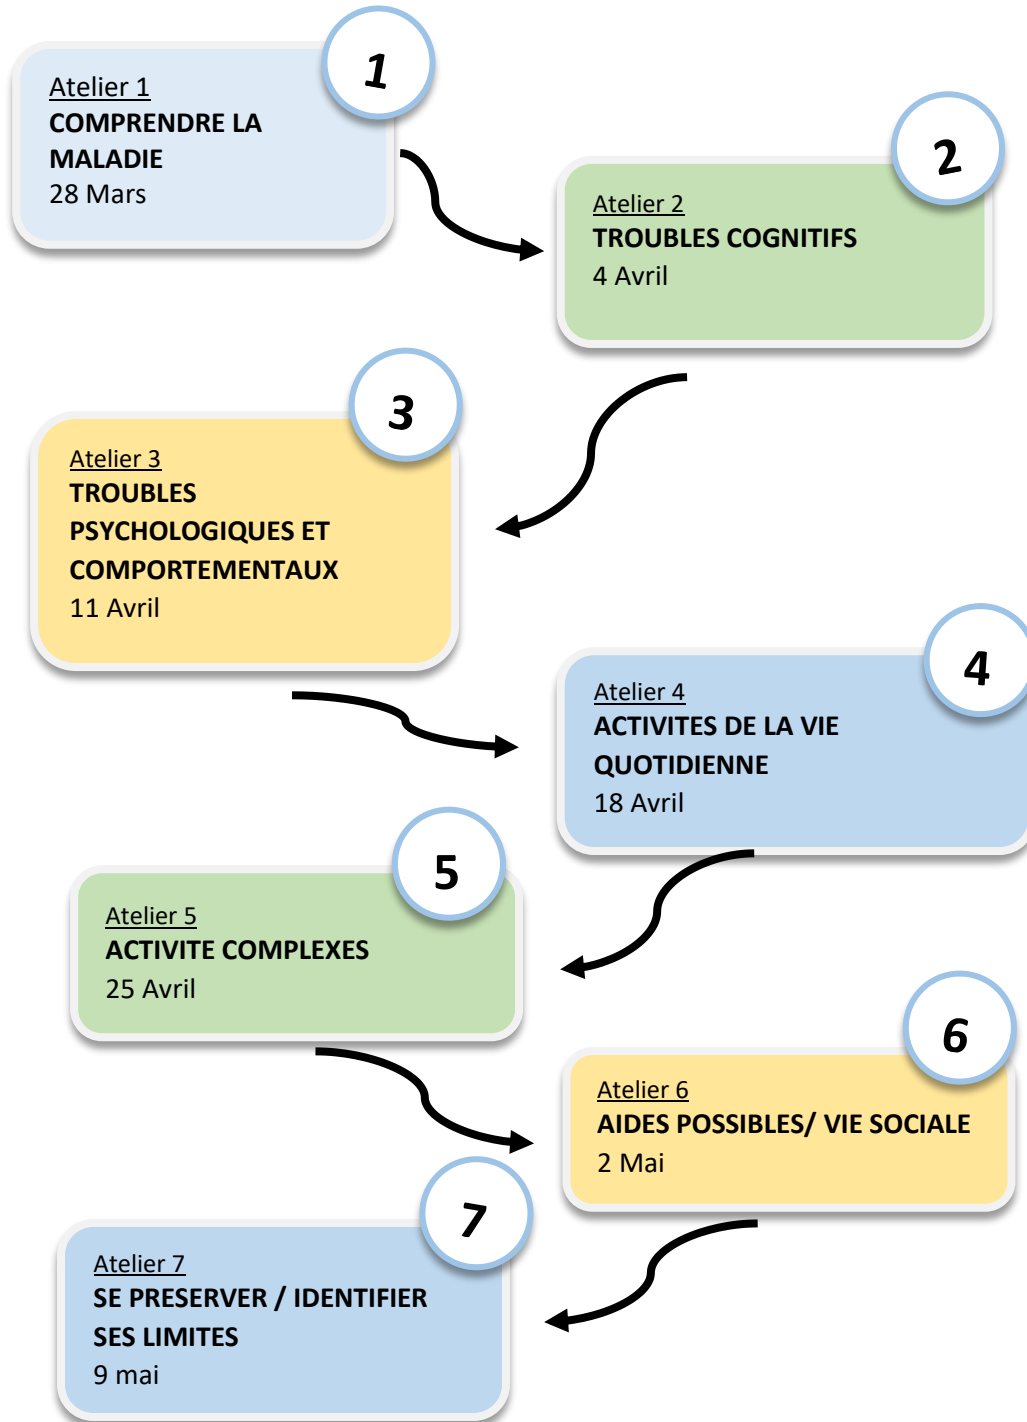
1

Atelier 1
COMPRENDRE LA MALADIE
28 Mars

2

Atelier 2
TROUBLES COGNITIFS
4 Avril

3

Atelier 3
TROUBLES PSYCHOLOGIQUES ET COMPORTEMENTAUX
11 Avril

4

Atelier 4
ACTIVITES DE LA VIE QUOTIDIENNE
18 Avril

5

Atelier 5
ACTIVITE COMPLEXES
25 Avril

6

Atelier 6
AIDES POSSIBLES/ VIE SOCIALE
2 Mai

7

Atelier 7
SE PRESERVER / IDENTIFIER SES LIMITES
9 mai